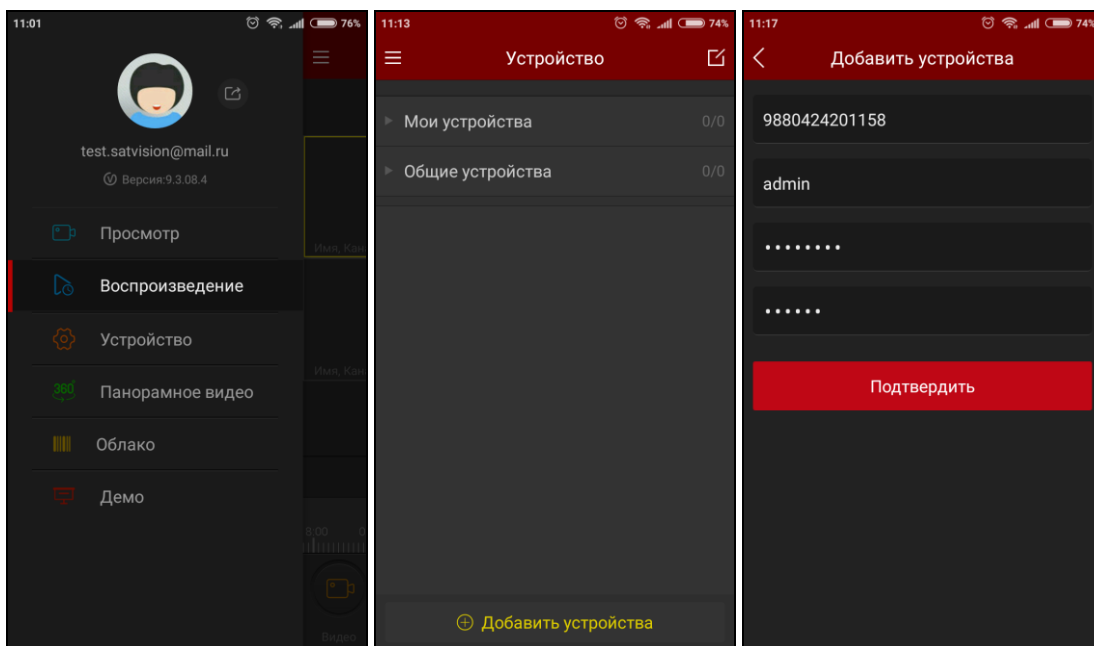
11:01 76%

test.satvision@mail.ru

Версия:9.3.08.4

Просмотр

Воспроизведение

Устройство

360

Панорамное видео

Облако

Демо

Имя, Кан

Имя, Кан

8:00

Видео

11:13 74%

Устройство

Мои устройства 0/0

Общие устройства 0/0

Добавить устройства

11:17 74%

Добавить устройства

9880424201158

admin

••••••••

••••••

Подтвердить